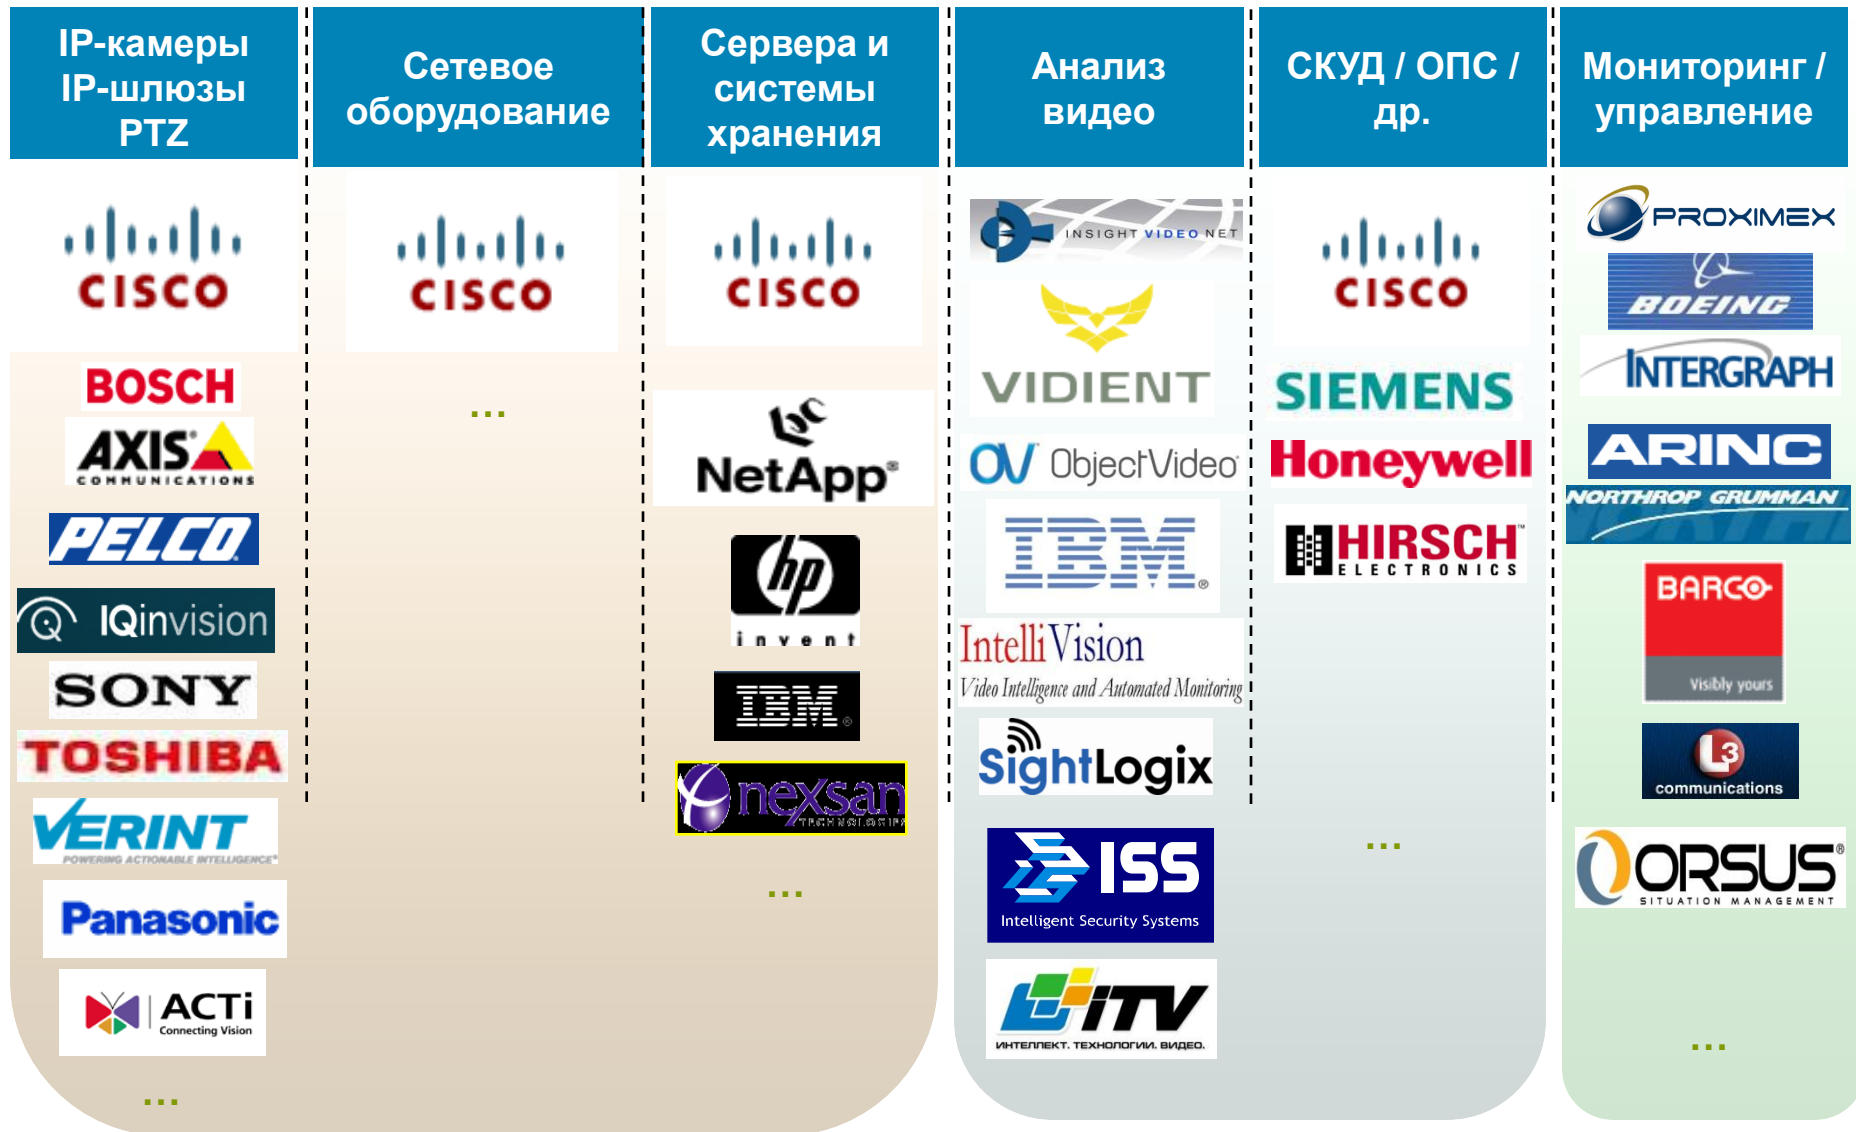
IP-камеры IP-шлюзы PTZ

CISCO

BOSCH

AXIS COMMUNICATIONS

PELCO

IQinvision

SONY

TOSHIBA

VERINT POWERING ACTIONABLE INTELLIGENCE

Panasonic

ACTi Connecting Vision

...

Сетевое оборудование

CISCO

...

Сервера и системы хранения

CISCO

NetApp

hp invent

IBM

nexsan TECHNOLOGIES

...

Анализ видео

INSIGHT VIDEO NET

VIDIENT

OV ObjectVideo

IBM

IntelliVision Video Intelligence and Automated Monitoring

SightLogix

ISS Intelligent Security Systems

ITV ИНТЕЛЛЕКТ. ТЕХНОЛОГИИ. ВИДЕО.

СКУД / ОПС / др.

CISCO

SIEMENS

Honeywell

HIRSCH ELECTRONICS

...

Мониторинг / управление

PROXIMEX

BOEING

INTERGRAPH

ARINC

NORTHROP GRUMMAN

BARCO Visibly yours

L3 communications

ORSUS SITUATION MANAGEMENT

...